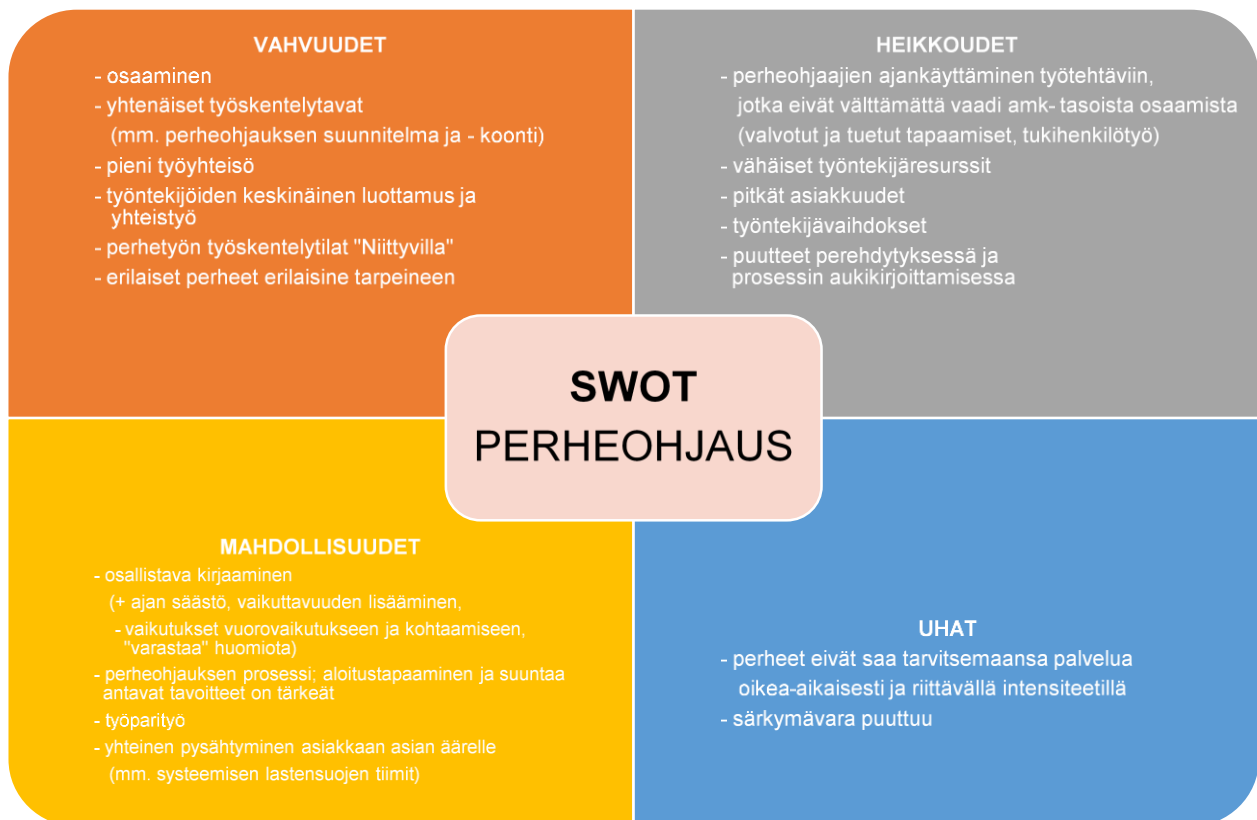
VAHVUUDET
- osaaminen
- yhtenäiset työskentelytavat
(mm. perheohjauksen suunnitelma ja - koonti)
- pieni työyhteisö
- työntekijöiden keskinäinen luottamus ja yhteistyö
- perhetyön työskentelytilat "Niittyvilla"
- erilaiset perheet erilaisine tarpeineen

HEIKKOUDET
- perheohjaajien ajankäyttäminen työtehtäviin, jotka eivät välttämättä vaadi amk- tasoista osaamista (valvotut ja tuetut tapaamiset, tukihenkilötyö)
- vähäiset työntekijäresurssit
- pitkät asiakkuudet
- työntekijävaihdokset
- puutteet perehdytyksessä ja prosessin aukikirjoittamisessa

SWOT
PERHEOHJAUS

MAHDOLLISUUDET
- osallistava kirjaaminen
(+ ajan säästö, vaikuttavuuden lisääminen,
- vaikutukset vuorovaikutukseen ja kohtaamiseen, "varastaa" huomiota)
- perheohjauksen prosessi; aloitustapaaminen ja suuntaa antavat tavoitteet on tärkeät
- työparityö
- yhteinen pysähtyminen asiakkaan asian äärelle
(mm. systeemisen lastensuojen tiimit)

UHAT
- perheet eivät saa tarvitsemaansa palvelua oikea-aikaisesti ja riittävällä intensiteetillä
- särkymävara puuttuu